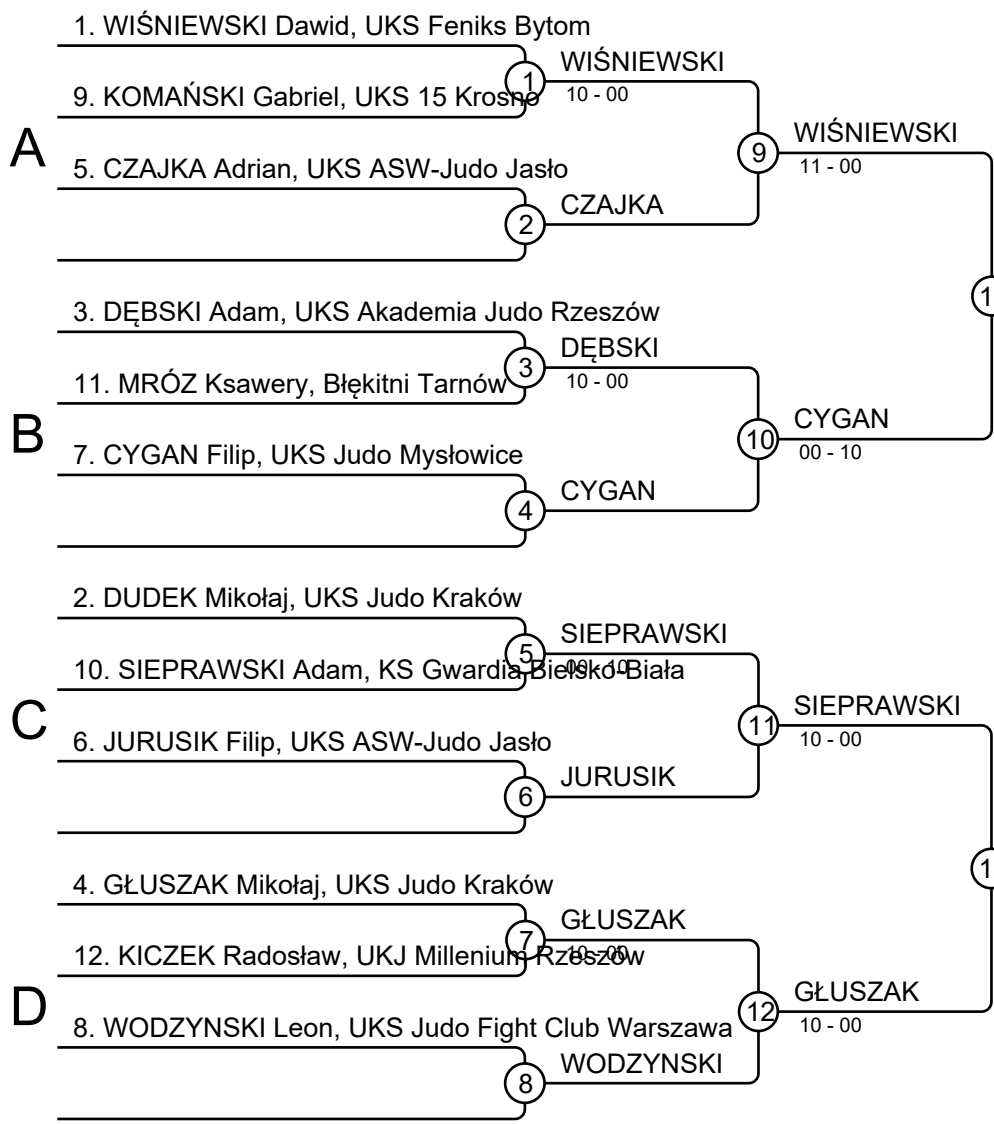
1. WIŚNIEWSKI Dawid, UKS Feniks Bytom
1
WIŚNIEWSKI
9. KOMAŃSKI Gabriel, UKS 15 Krosno
10 - 00
A
9
WIŚNIEWSKI
11 - 00
5. CZAJKA Adrian, UKS ASW-Judo Jasło
2
CZAJKA
1
3. DĘBSKI Adam, UKS Akademia Judo Rzeszów
3
DĘBSKI
11. MRÓZ Ksawery, Błękitni Tarnów
10 - 00
B
10
CYGAN
00 - 10
7. CYGAN Filip, UKS Judo Mysłowice
4
CYGAN
2. DUDEK Mikołaj, UKS Judo Kraków
5
SIEPRAWSKI
10. SIEPRAWSKI Adam, KS Gwardia Bielsko-Biała
00 - 10
C
11
SIEPRAWSKI
10 - 00
6. JURUSIK Filip, UKS ASW-Judo Jasło
6
JURUSIK
1
4. GŁUSZAK Mikołaj, UKS Judo Kraków
7
GŁUSZAK
12. KICZEK Radosław, UKJ Millenium Rzeszów
10 - 00
D
12
GŁUSZAK
10 - 00
8. WODZYNSKI Leon, UKS Judo Fight Club Warszawa
8
WODZYNSKI